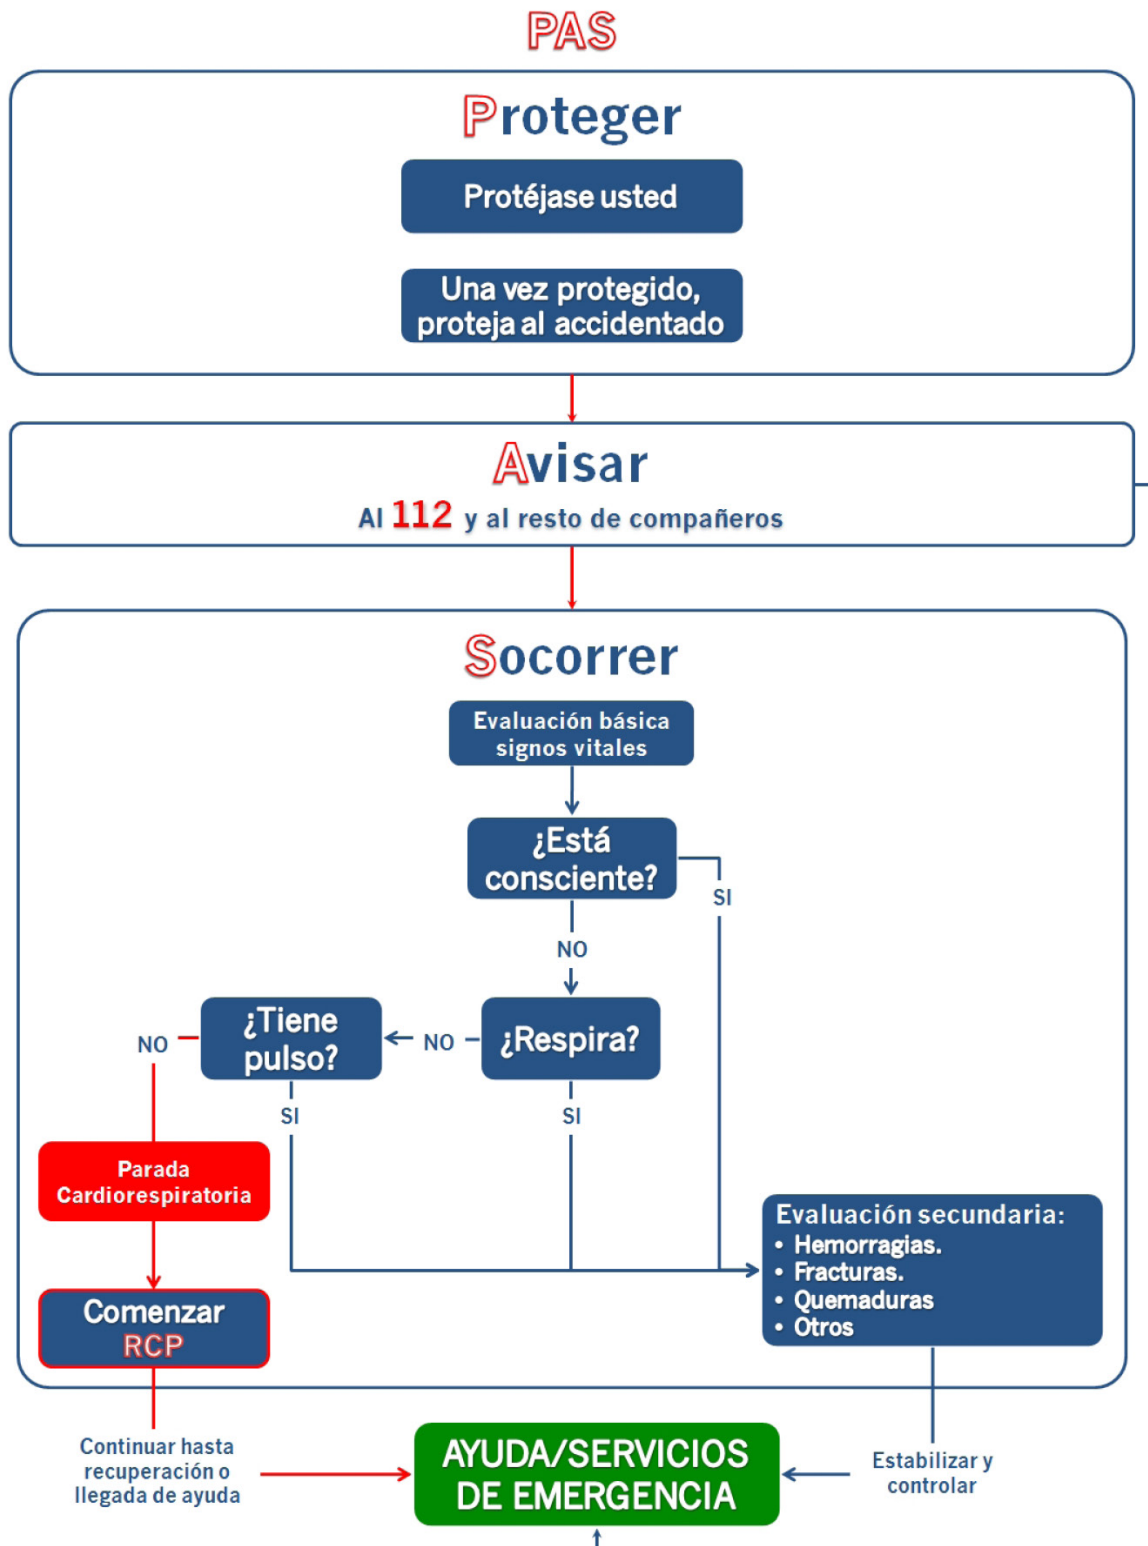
PAS

Proteger

Protéjase usted

Una vez protegido, proteja al accidentado

Avisar

Al 112 y al resto de compañeros

Socorrer

Evaluación básica signos vitales

¿Está consciente?

SI

NO

¿Tiene pulso?

NO

NO

¿Respira?

SI

SI

Parada Cardiorespiratoria

Evaluación secundaria:
• Hemorragias.
• Fracturas.
• Quemaduras
• Otros

Comenzar RCP

Continuar hasta recuperación o llegada de ayuda

AYUDA/SERVICIOS DE EMERGENCIA

Estabilizar y controlar